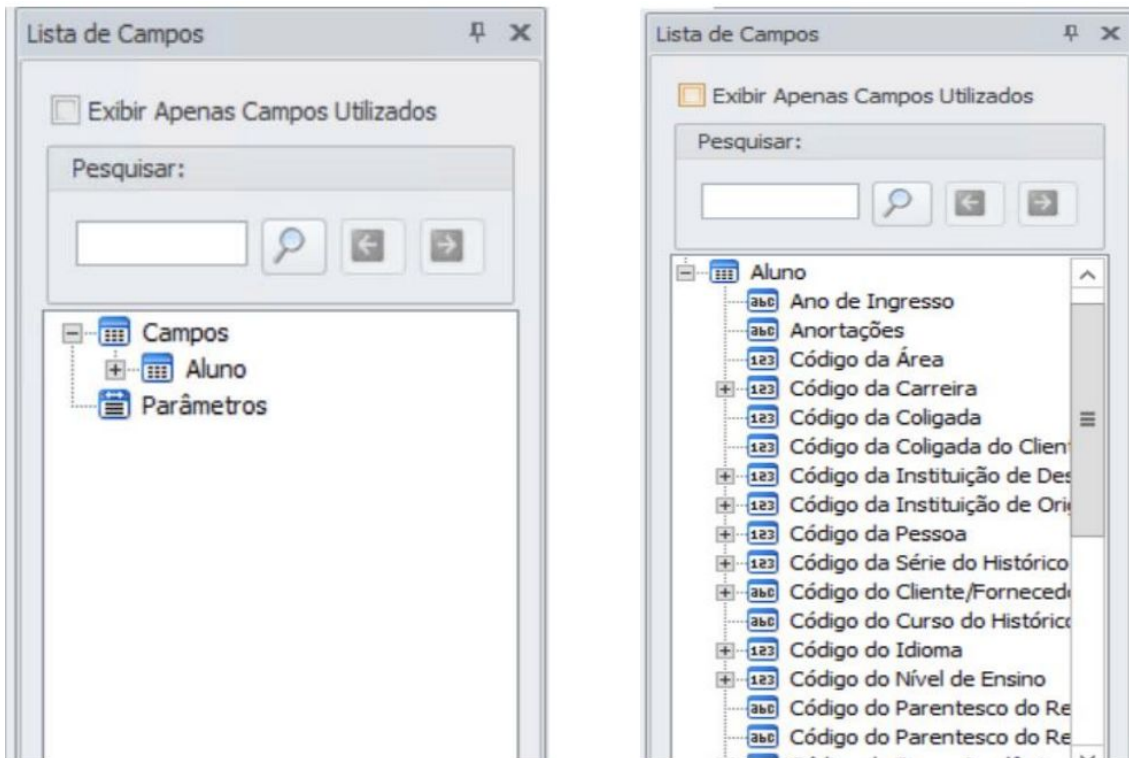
Lista de Campos

Exibir Apenas Campos Utilizados

Pesquisar:

Campos
Aluno
Parâmetros

Lista de Campos

Exibir Apenas Campos Utilizados

Pesquisar:

Aluno
abc Ano de Ingresso
abc Anortações
123 Código da Área
123 Código da Carreira
123 Código da Coligada
123 Código da Coligada do Clien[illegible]
123 Código da Instituição de Des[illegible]
123 Código da Instituição de Ori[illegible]
123 Código da Pessoa
123 Código da Série do Histórico
abc Código do Cliente/Forneced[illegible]
abc Código do Curso do Históric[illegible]
123 Código do Idioma
123 Código do Nível de Ensino
abc Código do Parentesco do Re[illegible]
abc Código do Parentesco do Re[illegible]
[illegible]